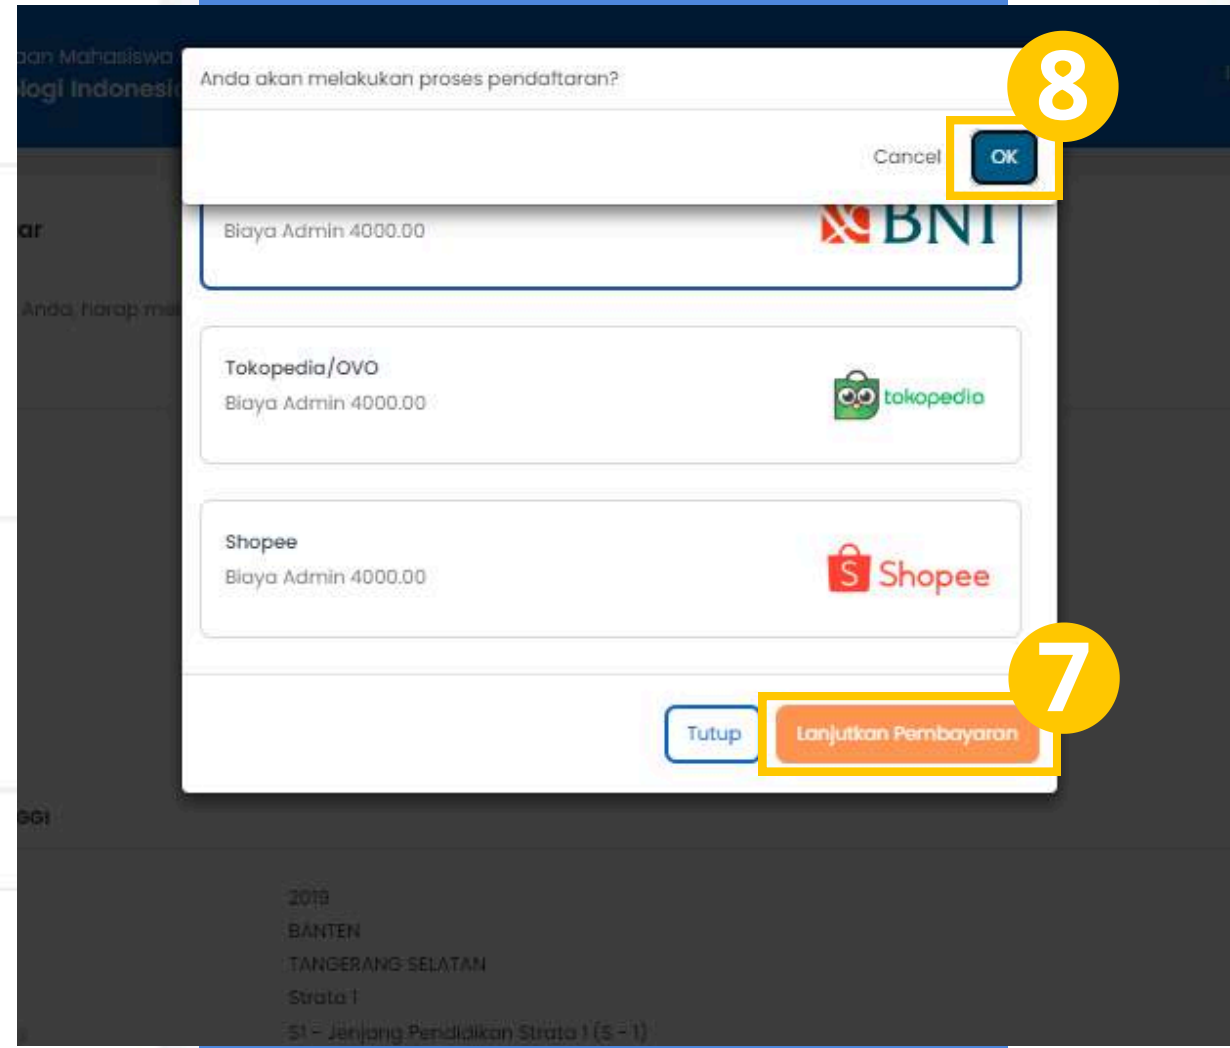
aan Mahasiswa
logi Indonesi

Anda akan melakukan proses pendaftaran?

Cancel OK

8

ar

Anda, harap me

Biaya Admin 4000.00

BNI

Tokopedia/OVO
Biaya Admin 4000.00

tokopedia

Shopee
Biaya Admin 4000.00

Shopee

7

Tutup

Lanjutkan Pembayaran

GGI

2019
BANTEN
TANGERANG SELATAN
Strata 1
S1 - Jenjang Pendidikan Strata 1 (S - 1)